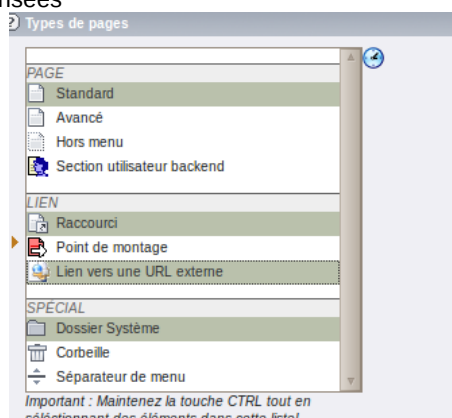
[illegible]nsées
Types de pages

PAGE
Standard
Avancé
Hors menu
Section utilisateur backend

LIEN
Raccourci
Point de montage
Lien vers une URL externe

SPÉCIAL
Dossier Système
Corbeille
Séparateur de menu

Important : Maintenez la touche CTRL tout en sélectionnant des éléments dans cette liste!